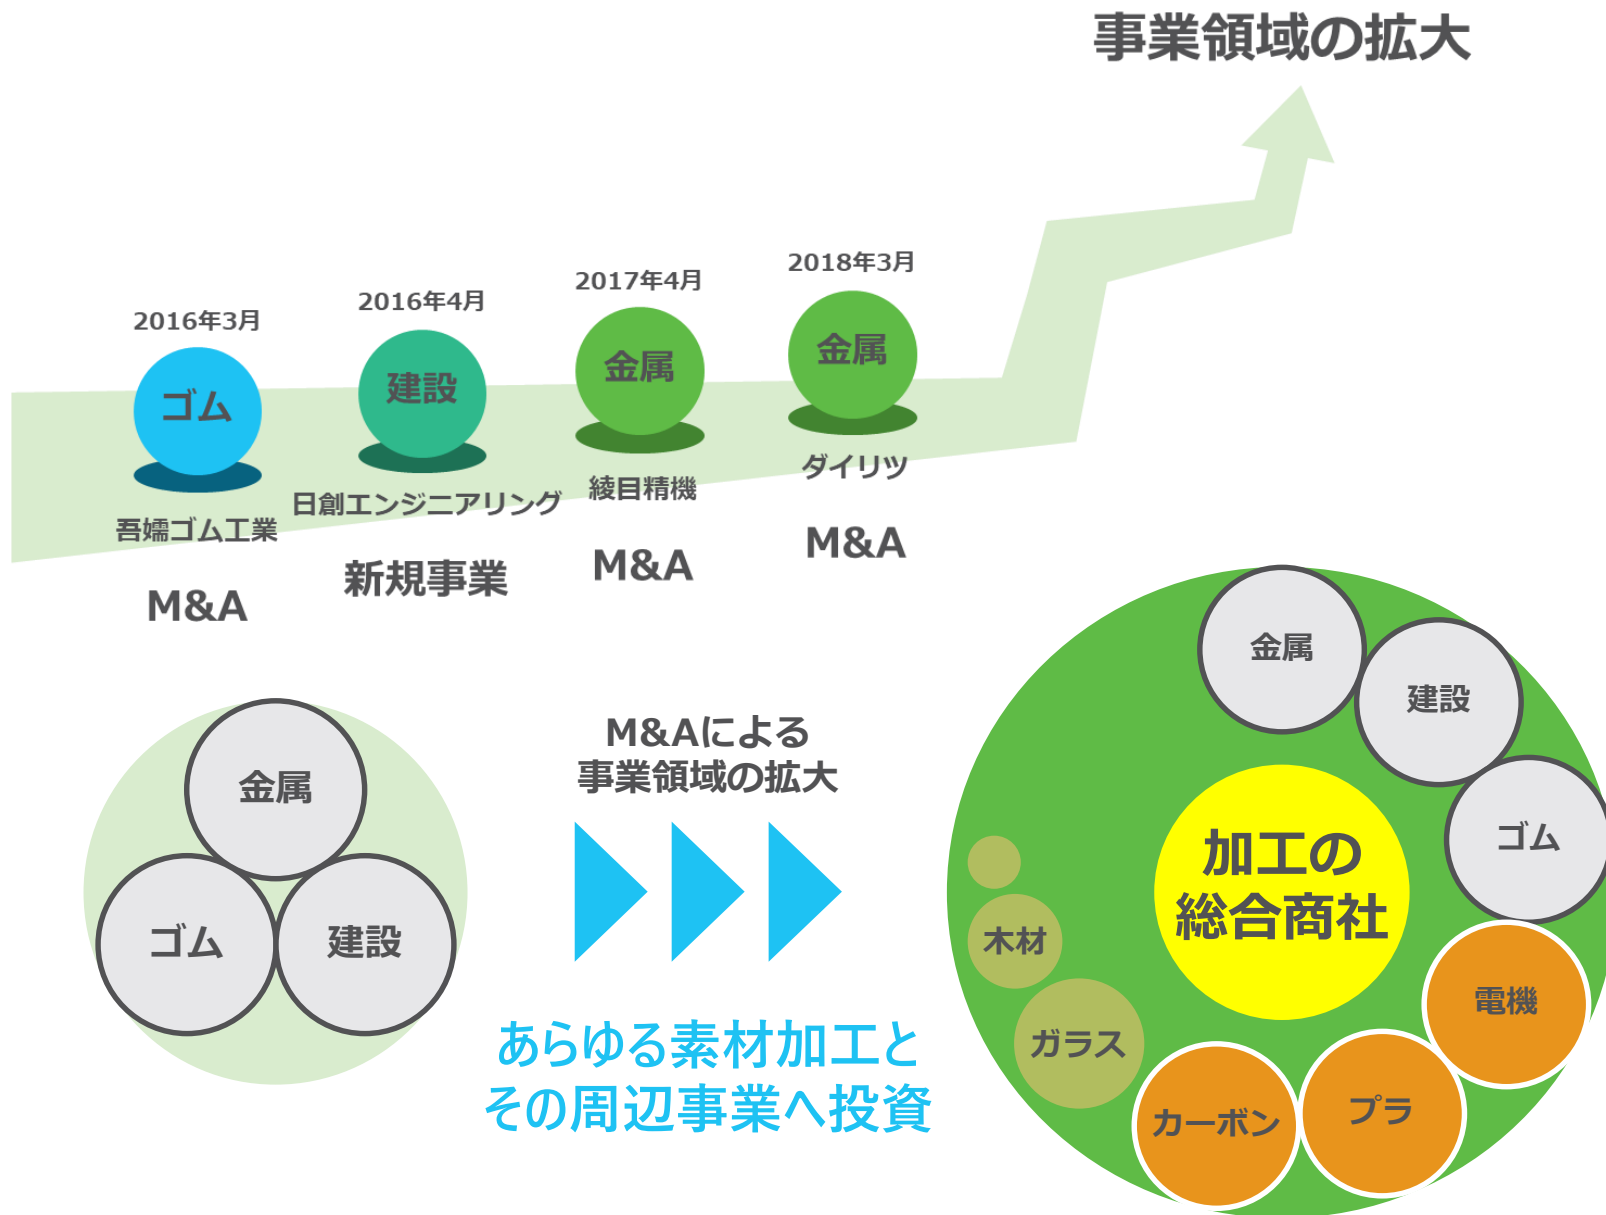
事業領域の拡大

2016年3月
ゴム
吾嬬ゴム工業
M&A

2016年4月
建設
日創エンジニアリング
新規事業

2017年4月
金属
綾目精機
M&A

2018年3月
金属
ダイリツ
M&A

金属
ゴム
建設

M&Aによる
事業領域の拡大

あらゆる素材加工と
その周辺事業へ投資

金属
建設
ゴム
加工の
総合商社
木材
ガラス
電機
プラ
カーボン